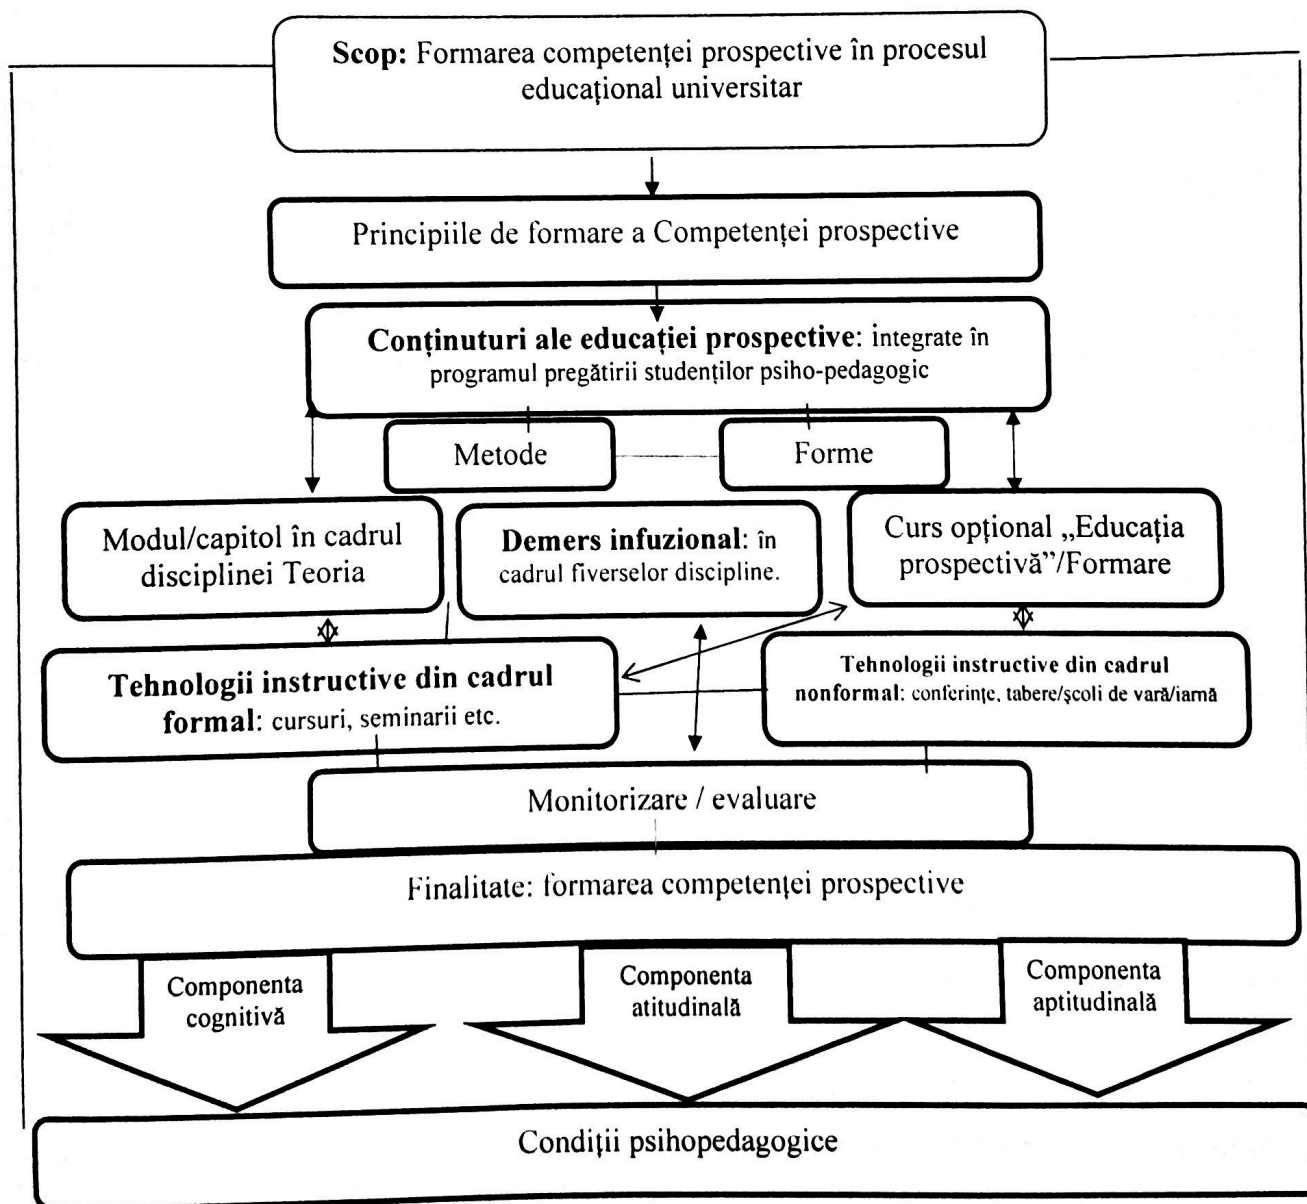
Scop: Formarea competenţei prospective în procesul educaţional universitar

Principiile de formare a Competenţei prospective

Conţinuturi ale educaţiei prospective: integrate în programul pregătirii studenţilor psiho-pedagogic

Metode

Forme

Modul/capitol în cadrul disciplinei Teoria

Demers infuzional: în cadrul fiverselor discipline.

Curs opţional „Educaţia prospectivă"/Formare

Tehnologii instructive din cadrul formal: cursuri, seminarii etc.

Tehnologii instructive din cadrul nonformal: conferinţe, tabere/şcoli de vară/iarnă

Monitorizare / evaluare

Finalitate: formarea competenţei prospective

Componenta cognitivă

Componenta atitudinală

Componenta aptitudinală

Condiţii psihopedagogice